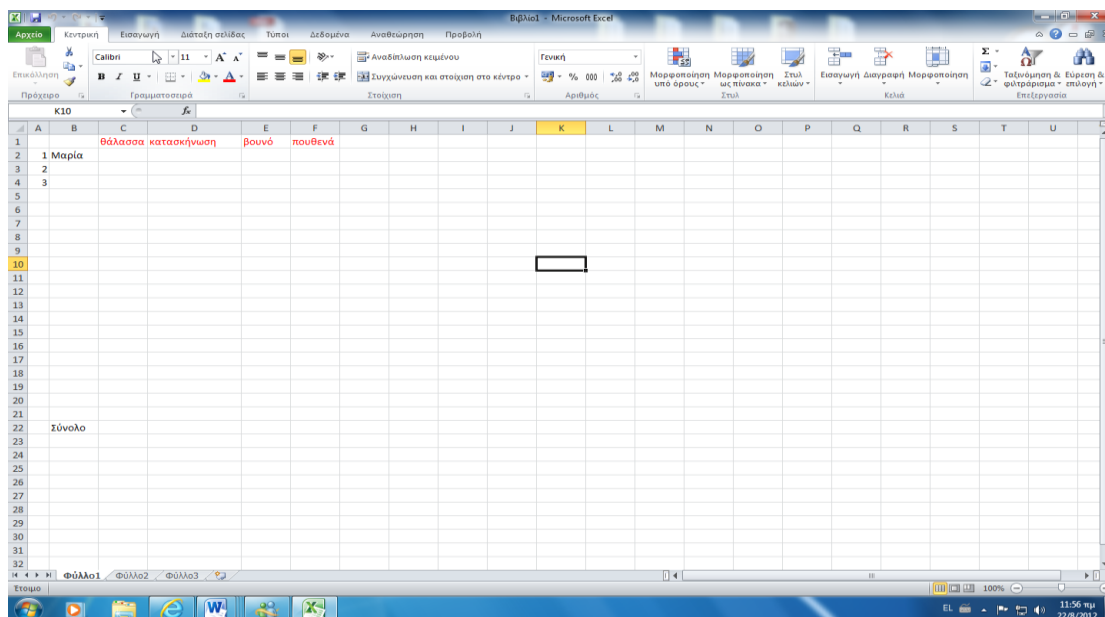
Βιβλίο1 - Microsoft Excel

Αρχείο | Κεντρική | Εισαγωγή | Διάταξη σελίδας | Τύποι | Δεδομένα | Αναθεώρηση | Προβολή

Επικόλληση | Calibri | 11 | Αναδίπλωση κειμένου | Συγχώνευση και στοίχιση στο κέντρο | Γενική | % 000 | Μορφοποίηση υπό όρους | Μορφοποίηση ως πίνακα | Στυλ κελιών | Εισαγωγή | Διαγραφή | Μορφοποίηση | Ταξινόμηση & φιλτράρισμα | Εύρεση & επιλογή

Πρόχειρο | Γραμματοσειρά | Στοίχιση | Αριθμός | Στυλ | Κελιά | Επεξεργασία

K10 | $f_x$

| | A | B | C | D | E | F | G | H | I | J | K | L | M | N | O | P | Q | R | S | T | U |
|---|---|---|---|---|---|---|---|---|---|---|---|---|---|---|---|---|---|---|---|---|---|
| 1 | | | θάλασσα | κατασκήνωση | βουνό | πουθενά | | | | | | | | | | | | | | | |
| 2 | 1 | Μαρία | | | | | | | | | | | | | | | | | | | |
| 3 | 2 | | | | | | | | | | | | | | | | | | | | |
| 4 | 3 | | | | | | | | | | | | | | | | | | | | |
| 22 | | Σύνολο | | | | | | | | | | | | | | | | | | | |

Φύλλο1 | Φύλλο2 | Φύλλο3

Έτοιμο | 100%

EL | 11:56 πμ | 22/8/2012